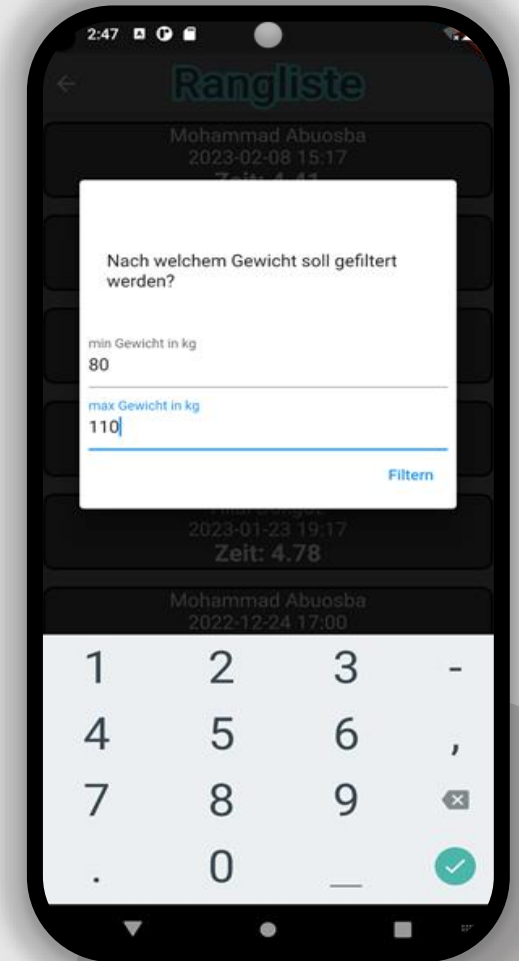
2:47

Rangliste

Mohammad Abuosba
2023-02-08 15:17
Zeit: 4.41

Nach welchem Gewicht soll gefiltert werden?

min Gewicht in kg
80

max Gewicht in kg
110

Filtern

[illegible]
2023-01-23 19:17
Zeit: 4.78

Mohammad Abuosba
2022-12-24 17:00

1 2 3 -
4 5 6 ,
7 8 9
. 0 _